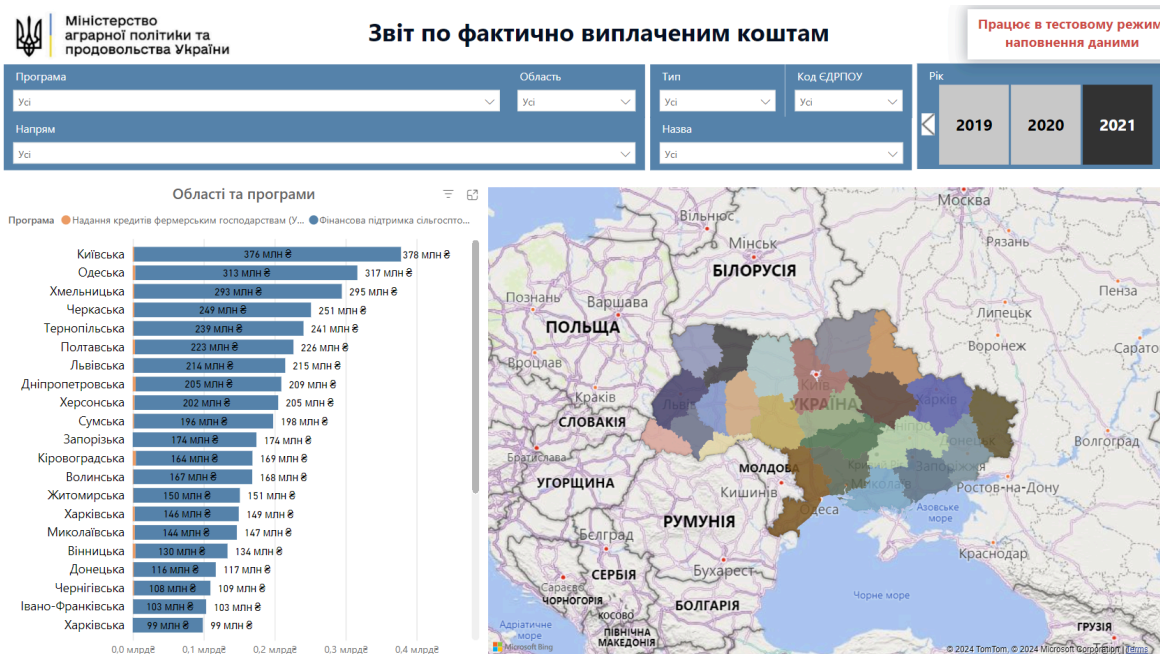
Міністерство аграрної політики та продовольства України

Звіт по фактично виплаченим коштам

Працює в тестовому режим наповнення даними

Програма
Усі
Область
Усі
Напрям
Усі
Тип
Усі
Код ЄДРПОУ
Усі
Назва
Усі
Рік
2019
2020
2021

Області та програми

Програма ● Надання кредитів фермерським господарствам (У... ● Фінансова підтримка сільгосп...

| Область | Фінансова підтримка | Всього |
|---|---|---|
| Київська | 376 млн ₴ | 378 млн ₴ |
| Одеська | 313 млн ₴ | 317 млн ₴ |
| Хмельницька | 293 млн ₴ | 295 млн ₴ |
| Черкаська | 249 млн ₴ | 251 млн ₴ |
| Тернопільська | 239 млн ₴ | 241 млн ₴ |
| Полтавська | 223 млн ₴ | 226 млн ₴ |
| Львівська | 214 млн ₴ | 215 млн ₴ |
| Дніпропетровська | 205 млн ₴ | 209 млн ₴ |
| Херсонська | 202 млн ₴ | 205 млн ₴ |
| Сумська | 196 млн ₴ | 198 млн ₴ |
| Запорізька | 174 млн ₴ | 174 млн ₴ |
| Кіровоградська | 164 млн ₴ | 169 млн ₴ |
| Волинська | 167 млн ₴ | 168 млн ₴ |
| Житомирська | 150 млн ₴ | 151 млн ₴ |
| Харківська | 146 млн ₴ | 149 млн ₴ |
| Миколаївська | 144 млн ₴ | 147 млн ₴ |
| Вінницька | 130 млн ₴ | 134 млн ₴ |
| Донецька | 116 млн ₴ | 117 млн ₴ |
| Чернігівська | 108 млн ₴ | 109 млн ₴ |
| Івано-Франківська | 103 млн ₴ | 103 млн ₴ |
| Харківська | 99 млн ₴ | 99 млн ₴ |

0,0 млрд₴ 0,1 млрд₴ 0,2 млрд₴ 0,3 млрд₴ 0,4 млрд₴

Вільнюс Мінськ Москва Рязань БІЛОРУСІЯ Познань Варшава ПОЛЬЩА Липецьк Пенза Вороне Саратов Вроцлав Краків Київ УКРАЇНА Харків Львів СЛОВАКІЯ Братислава Волгоград Запоріжж Донецьк УГОРЩИНА МОЛДОВА Кишинів Ростов-на-Дону Одеса Азовське море РУМУНІЯ Белград Краснодар Сараєво СЕРБІЯ Бухарест ЧОРНОГОРІЯ КОСОВО Чорне море БОЛГАРІЯ Адріатичне море ПІВНІЧНА МАКЕДОНІЯ ГРУЗІЯ Microsoft Bing © 2024 TomTom, © 2024 Microsoft Corporation Terms